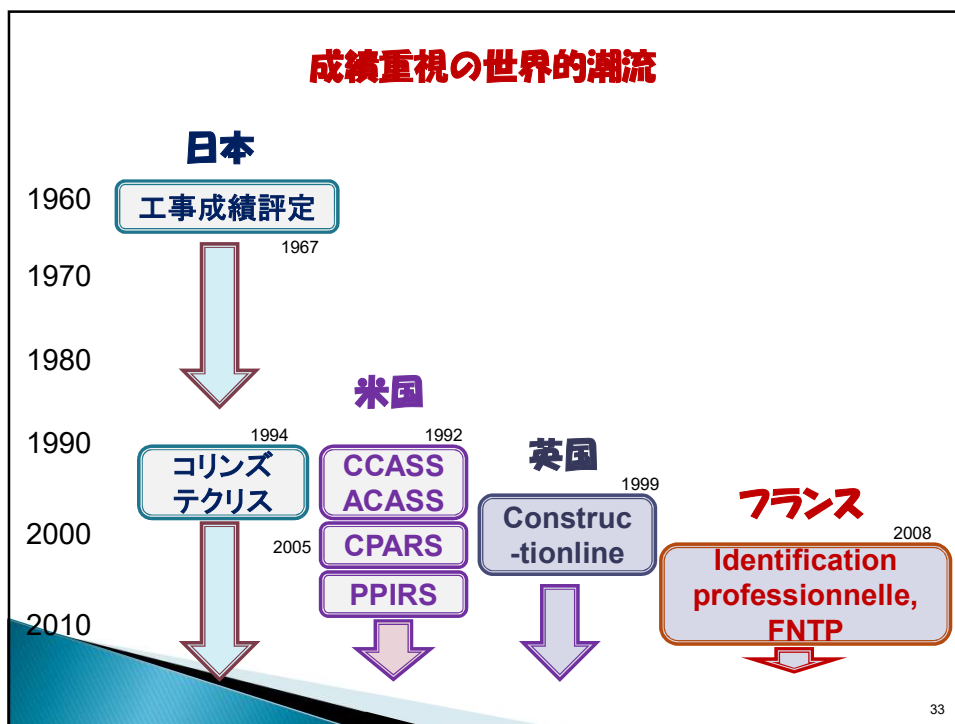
成績重視の世界的潮流

日本

1960
1970
1980
1990
2000
2010

工事成績評定
1967

1994
コリンズ
テクリス

米国
1992
CCASS
ACASS
2005
CPARS
PPIRS

英国
1999
Construc
-tionline

フランス
2008
Identification
professionnelle,
FNTP

33